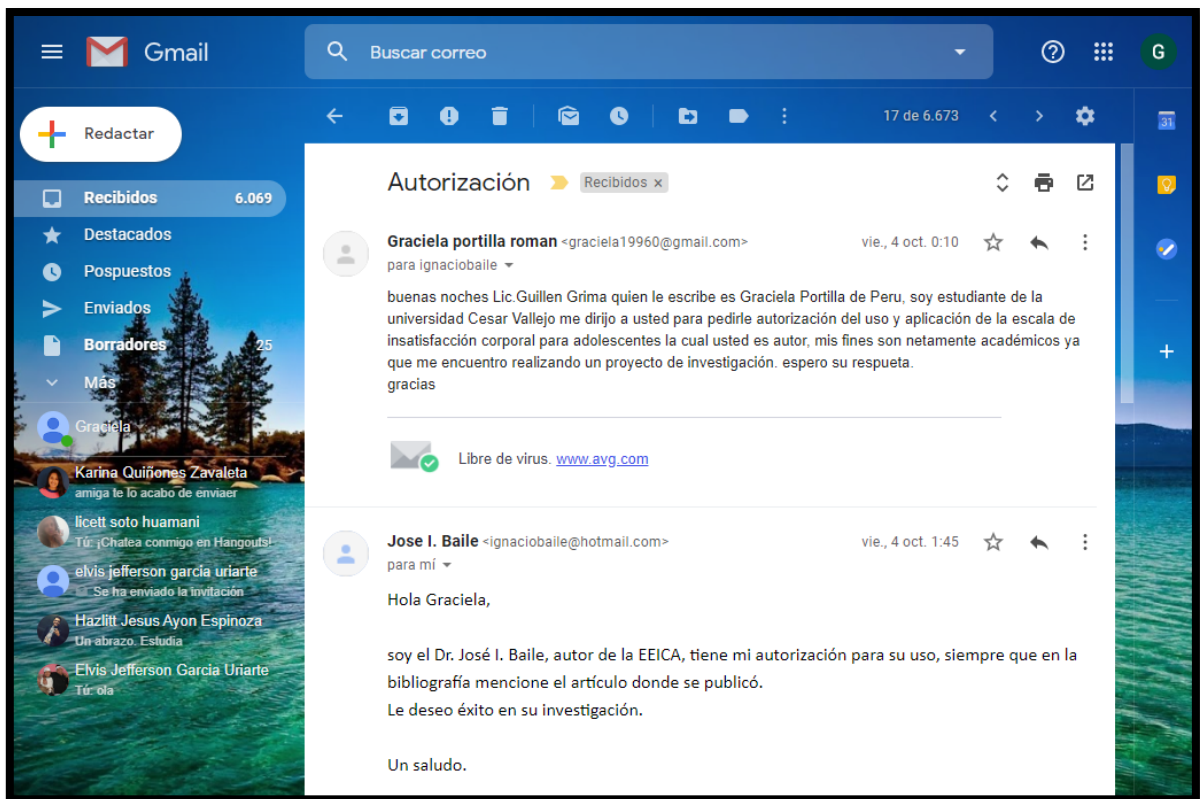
Gmail

Buscar correo

G

Redactar

Recibidos 6.069
Destacados
Pospuestos
Enviados
Borradores 25
Más

Graciela

Karina Quiñones Zavaleta
amiga te lo acabo de enviaer

licett soto huamani
Tú: ¡Chatea conmigo en Hangouts!

elvis jefferson garcia uriarte
Se ha enviado la invitación

Hazlitt Jesus Ayon Espinoza
Un abrazo. Estudia

Elvis Jefferson Garcia Uriarte
Tú: ola

17 de 6.673

31

Autorización Recibidos ×

Graciela portilla roman <graciela19960@gmail.com> vie., 4 oct. 0:10
para ignaciobaile

buenas noches Lic.Guillen Grima quien le escribe es Graciela Portilla de Peru, soy estudiante de la universidad Cesar Vallejo me dirijo a usted para pedirle autorización del uso y aplicación de la escala de insatisfacción corporal para adolescentes la cual usted es autor, mis fines son netamente académicos ya que me encuentro realizando un proyecto de investigación. espero su respueta.
gracias

Libre de virus. www.avg.com

Jose I. Baile <ignaciobaile@hotmail.com> vie., 4 oct. 1:45
para mí

Hola Graciela,

soy el Dr. José I. Baile, autor de la EEICA, tiene mi autorización para su uso, siempre que en la bibliografía mencione el artículo donde se publicó.
Le deseo éxito en su investigación.

Un saludo.